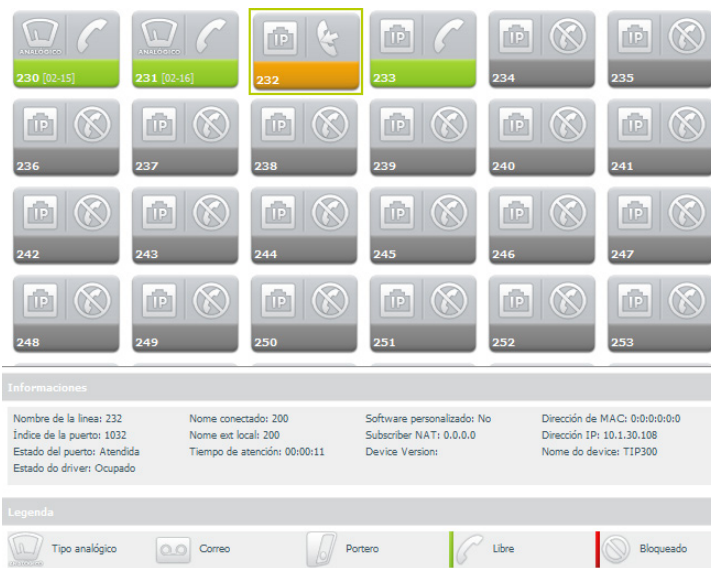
ANALOGICO
230 [02-15]

ANALOGICO
231 [02-16]

IP
232

IP
233

IP
234

IP
235

IP
236

IP
237

IP
238

IP
239

IP
240

IP
241

IP
242

IP
243

IP
244

IP
245

IP
246

IP
247

IP
248

IP
249

IP
250

IP
251

IP
252

IP
253

Informaciones

Nombre de la linea: 232
Índice de la puerto: 1032
Estado del puerto: Atendida
Estado do driver: Ocupado

Nome conectado: 200
Nome ext local: 200
Tiempo de atención: 00:00:11

Software personalizado: No
Subscriber NAT: 0.0.0.0
Device Version:

Dirección de MAC: 0:0:0:0:0:0
Dirección IP: 10.1.30.108
Nome do device: TIP300

Legenda

Tipo analógico
Correo
Portero
Libre
Bloqueado